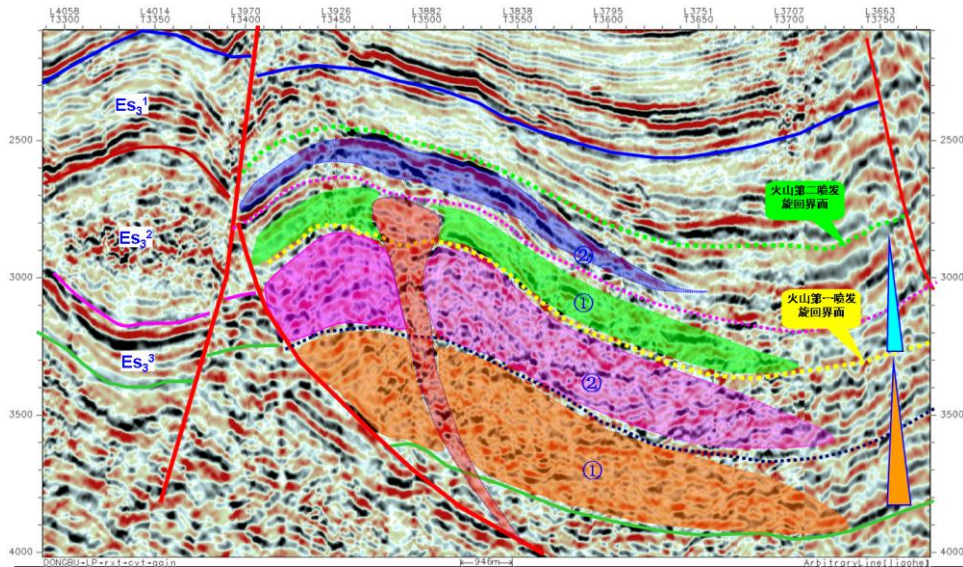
L4058 T3300
L4014 T3350
L3970 T3400
L3926 T3450
L3882 T3500
L3838 T3550
L3795 T3600
L3751 T3650
L3707 T3700
L3663 T3750

2500
3000
3500
4000

2500
3000
3500
4000

$Es_3^1$
$Es_3^2$
$Es_3^3$

火山第二喷发旋回界面
火山第一喷发旋回界面

②
①
②
①

DONGBU-LP-rxt-cyt-gain
946m
ArbitraryLine[jigghe]